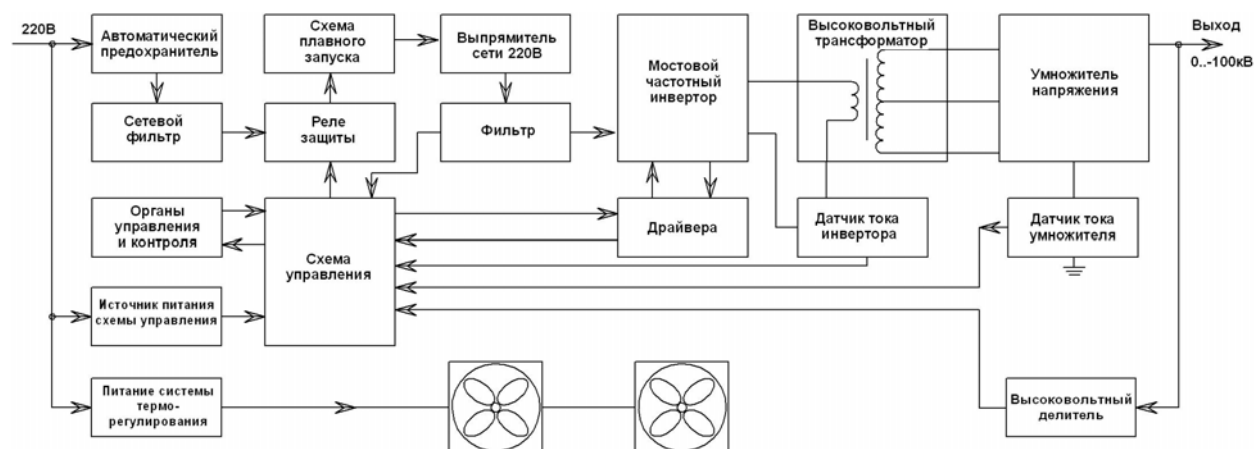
220В

Автоматический предохранитель

Схема плавного запуска

Выпрямитель сети 220В

Мостовой частотный инвертор

Высоковольтный трансформатор

Умножитель напряжения

Выход 0...-100кВ

Сетевой фильтр

Реле защиты

Фильтр

Органы управления и контроля

Схема управления

Драйвера

Датчик тока инвертора

Датчик тока умножителя

Источник питания схемы управления

Питание системы термо-регулирования

Высоковольтный делитель